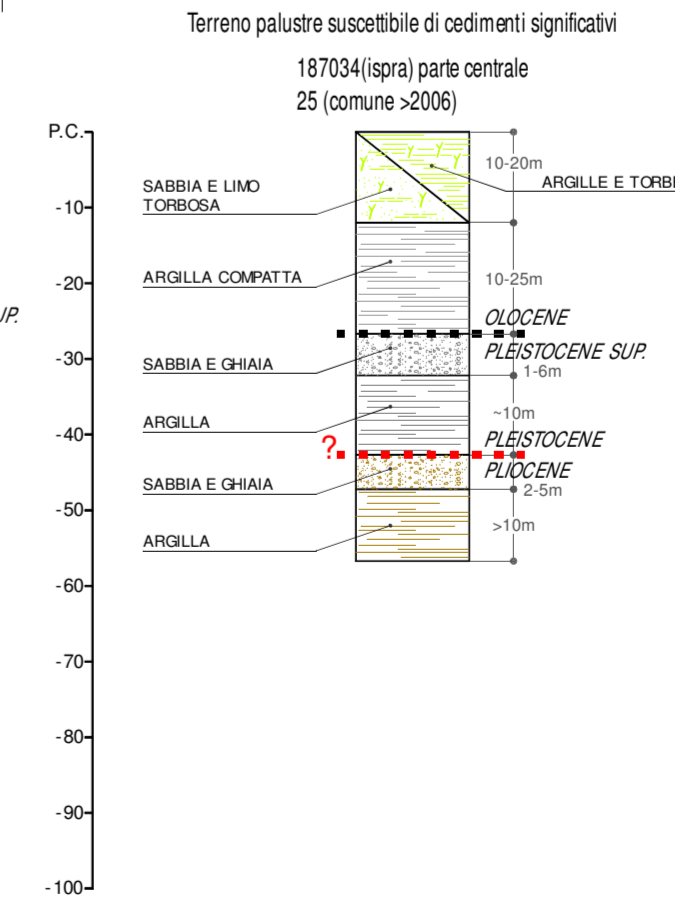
Terreno palustre suscettibile di cedimenti significativi

187034(ispra) parte centrale
25 (comune >2006)

P.C.
-10
-20
-30
-40
-50
-60
-70
-80
-90
-100

UP.

SABBIA E LIMO TORBOSA

ARGILLA COMPATTA

SABBIA E GHIAIA

ARGILLA

SABBIA E GHIAIA

ARGILLA

10-20m

ARGILLE E TORBI

10-25m

OLOCENE

PLEISTOCENE SUP.

1-6m

~10m

?

PLEISTOCENE

PLIOCENE

2-5m

>10m